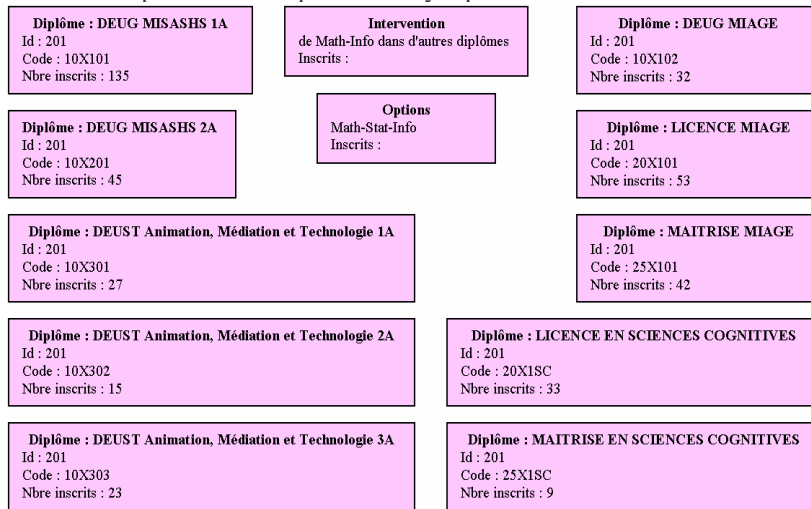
Diplôme : DEUG MISASHS 1A
Id : 201
Code : 10X101
Nbre inscrits : 135

Intervention
de Math-Info dans d'autres diplômes
Inscrits :

Diplôme : DEUG MIAGE
Id : 201
Code : 10X102
Nbre inscrits : 32

Diplôme : DEUG MISASHS 2A
Id : 201
Code : 10X201
Nbre inscrits : 45

Options
Math-Stat-Info
Inscrits :

Diplôme : LICENCE MIAGE
Id : 201
Code : 20X101
Nbre inscrits : 53

Diplôme : DEUST Animation, Médiation et Technologie 1A
Id : 201
Code : 10X301
Nbre inscrits : 27

Diplôme : MAITRISE MIAGE
Id : 201
Code : 25X101
Nbre inscrits : 42

Diplôme : DEUST Animation, Médiation et Technologie 2A
Id : 201
Code : 10X302
Nbre inscrits : 15

Diplôme : LICENCE EN SCIENCES COGNITIVES
Id : 201
Code : 20X1SC
Nbre inscrits : 33

Diplôme : DEUST Animation, Médiation et Technologie 3A
Id : 201
Code : 10X303
Nbre inscrits : 23

Diplôme : MAITRISE EN SCIENCES COGNITIVES
Id : 201
Code : 25X1SC
Nbre inscrits : 9